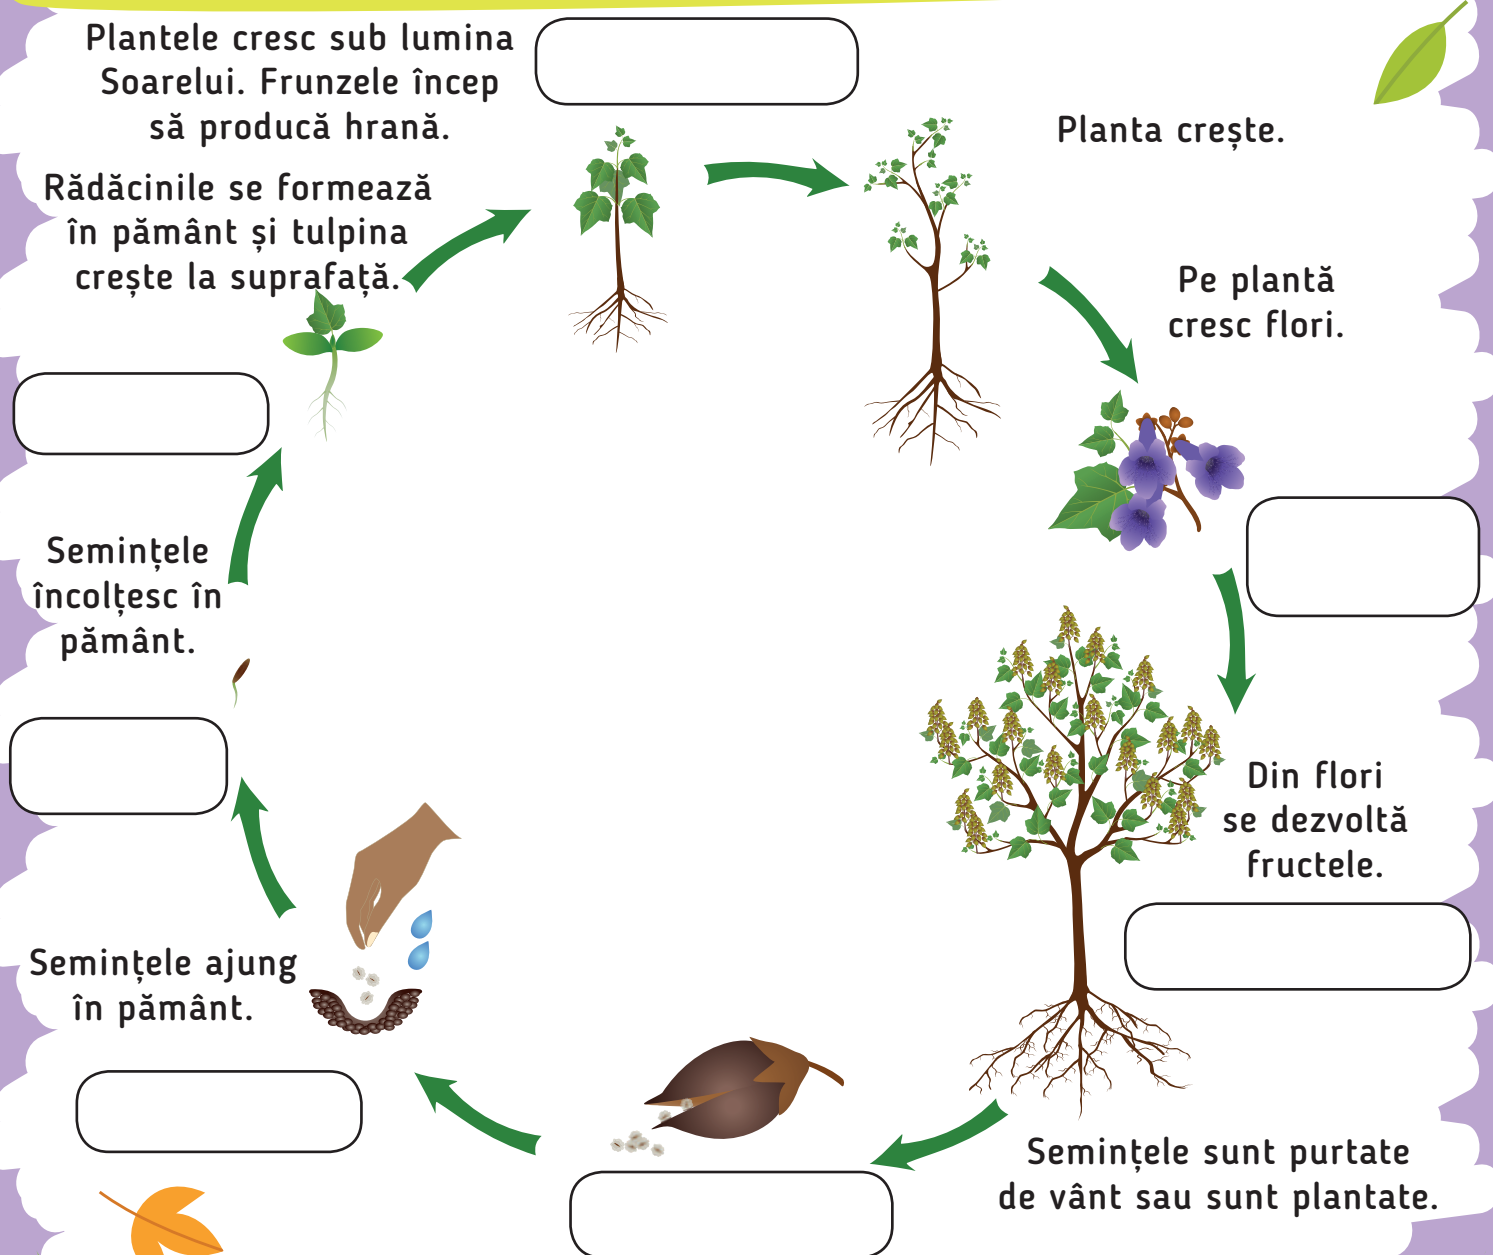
Plantele cresc sub lumina Soarelui. Frunzele încep să producă hrană.

Planta crește.

Rădăcinile se formează în pământ și tulpina crește la suprafață.

Pe plantă cresc flori.

Semințele încolțesc în pământ.

Din flori se dezvoltă fructele.

Semințele ajung în pământ.

Semințele sunt purtate de vânt sau sunt plantate.